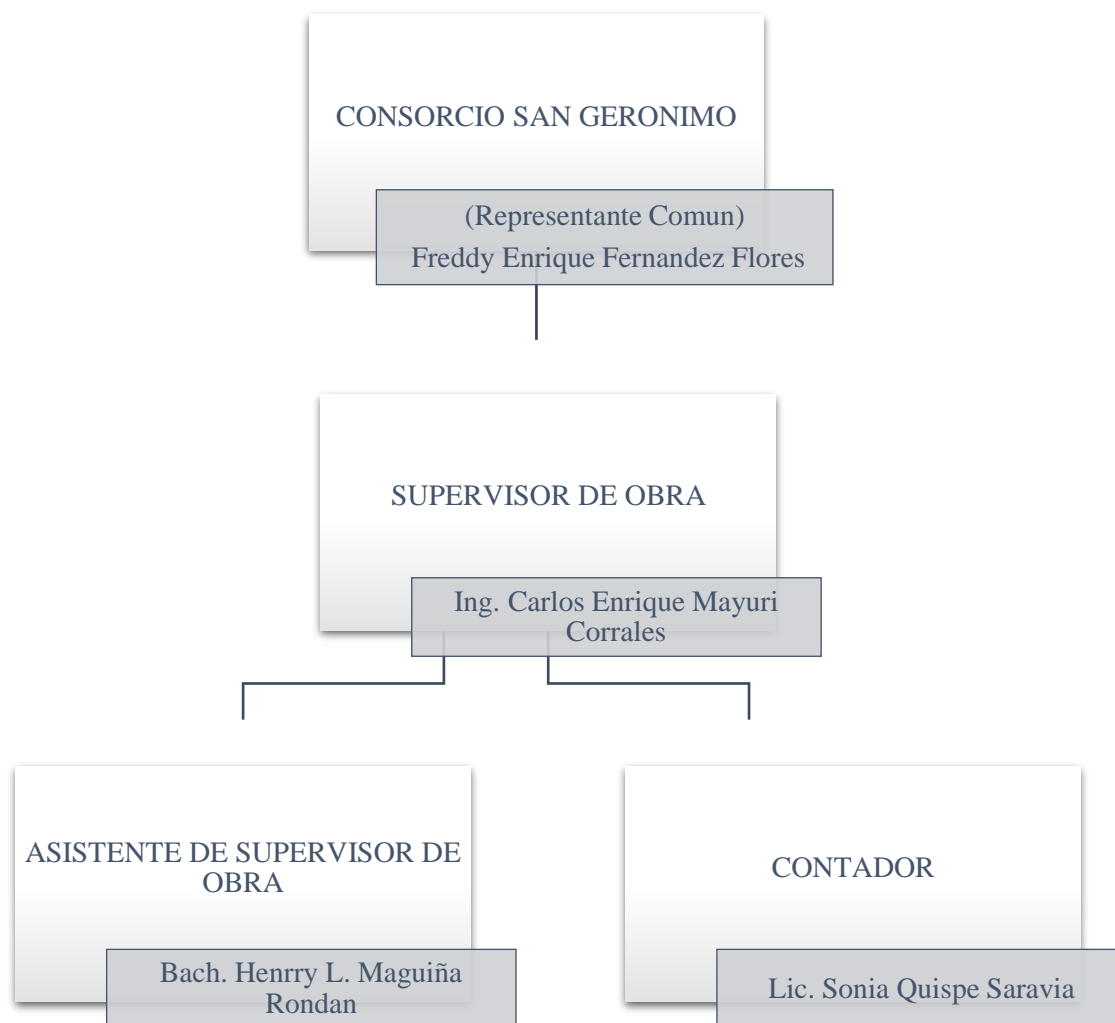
CONSORCIO SAN GERONIMO

(Representante Comun)
Freddy Enrique Fernandez Flores

SUPERVISOR DE OBRA

Ing. Carlos Enrique Mayuri Corrales

ASISTENTE DE SUPERVISOR DE OBRA

Bach. Henrry L. Maguiña Rondan

CONTADOR

Lic. Sonia Quispe Saravia